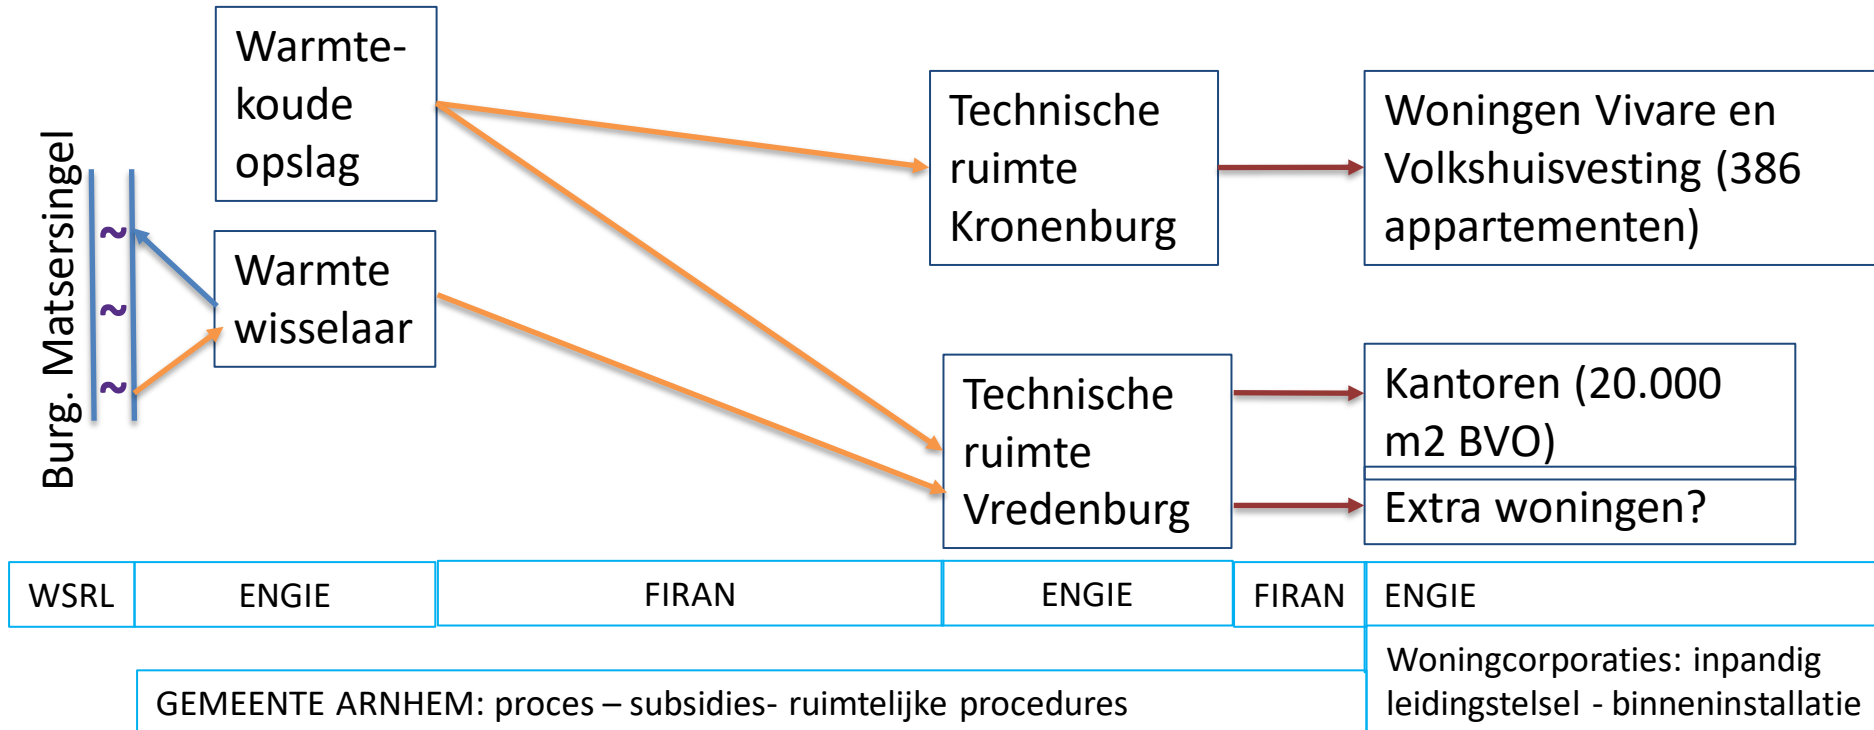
Burg. Matsersingel

~
~
~

Warmte-koude opslag

Warmte wisselaar

Technische ruimte Kronenburg

Woningen Vivare en Volkshuisvesting (386 appartementen)

Technische ruimte Vredenburg

Kantoren (20.000 m2 BVO)

Extra woningen?

| WSRL | ENGIE | FIRAN | ENGIE | FIRAN | ENGIE |
|---|---|---|---|---|---|

GEMEENTE ARNHEM: proces – subsidies- ruimtelijke procedures

Woningcorporaties: inpandig leidingstelsel - binneninstallatie